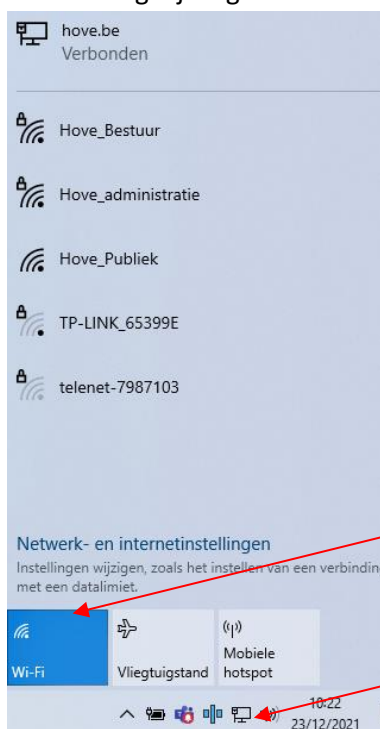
hove.be
Verbonden

Hove_Bestuur

Hove_administratie

Hove_Publiek

TP-LINK_65399E

telenet-7987103

Netwerk- en internetinstellingen
Instellingen wijzigen, zoals het instellen van een verbindin met een datalimiet.

Wi-Fi

Vliegtuigstand

Mobiele hotspot

10:22
23/12/2021